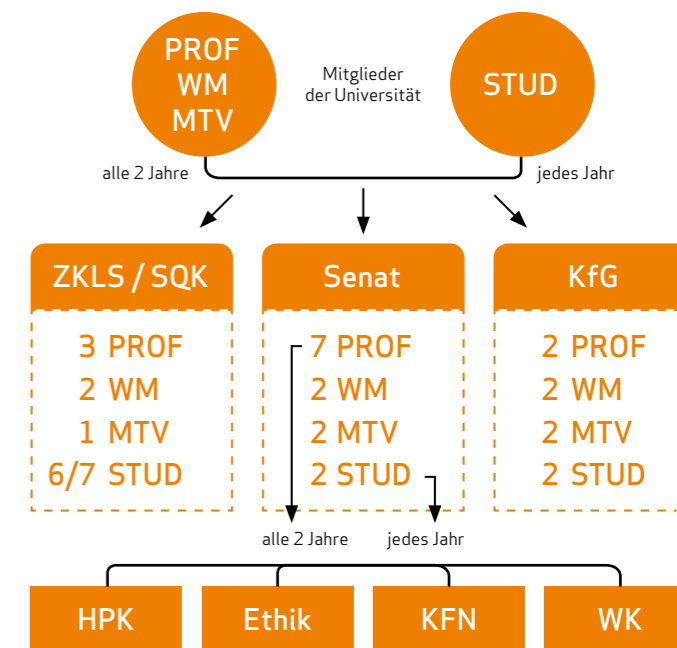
PROF
WM
MTV

Mitglieder
der Universität

STUD

alle 2 Jahre

jedes Jahr

ZKLS / SQK

3 PROF
2 WM
1 MTV
6/7 STUD

Senat

7 PROF
2 WM
2 MTV
2 STUD

KfG

2 PROF
2 WM
2 MTV
2 STUD

alle 2 Jahre

jedes Jahr

HPK

Ethik

KFN

WK